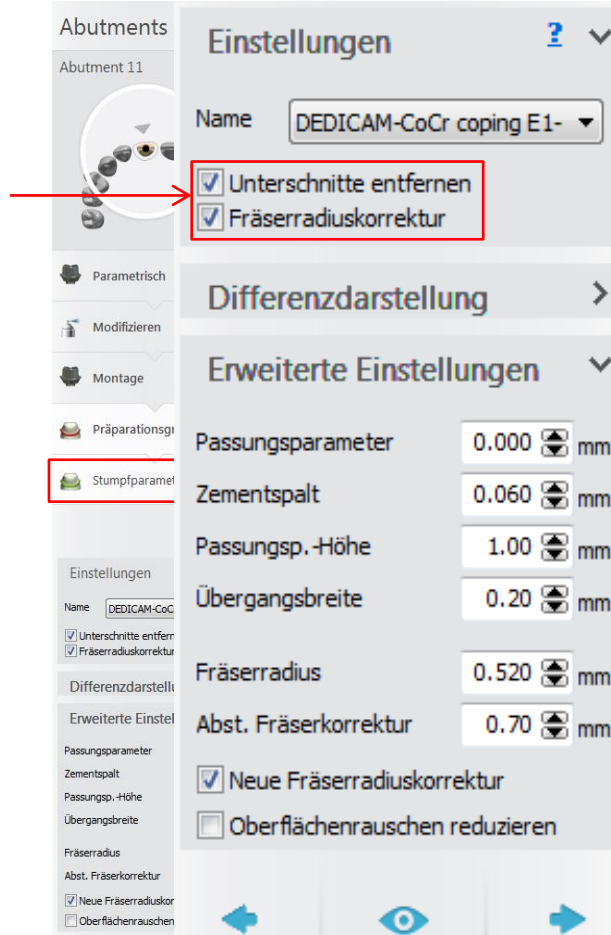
Abutments
Abutment 11

Parametrisch
Modifizieren
Montage
Präparationsgr
Stumpfparamet

Einstellungen
Name DEDICAM-CoC
Unterschnitte entfern
Fräserradiuskorrektur
Differenzdarstellu
Erweiterte Einstel
Passungsparameter
Zementspalt
Passungsp.-Höhe
Übergangsbreite
Fräserradius
Abst. Fräserkorrektur
Neue Fräserradiuskor
Oberflächenrauschen

Einstellungen ?

Name DEDICAM-CoCr coping E1-

Unterschnitte entfernen
Fräserradiuskorrektur

Differenzdarstellung

Erweiterte Einstellungen

| | |
|---|---|
| Passungsparameter | 0.000 mm |
| Zementspalt | 0.060 mm |
| Passungsp.-Höhe | 1.00 mm |
| Übergangsbreite | 0.20 mm |
| Fräserradius | 0.520 mm |
| Abst. Fräserkorrektur | 0.70 mm |

Neue Fräserradiuskorrektur
Oberflächenrauschen reduzieren